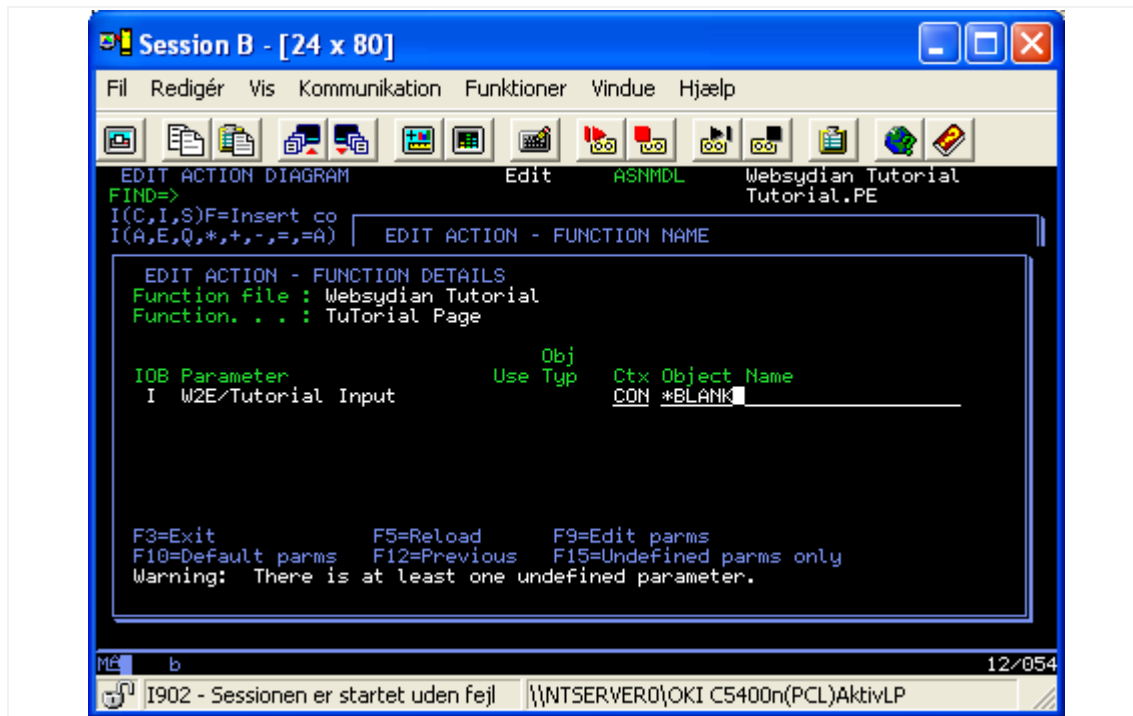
Session B - [24 x 80]

Fil Redigér Vis Kommunikation Funktioner Vindue Hjælp

EDIT ACTION DIAGRAM Edit ASNMDL Websydian Tutorial
FIND=> Tutorial.PE
I(C,I,S)F=Insert co
I(A,E,Q,*,+,-,=,=A) EDIT ACTION - FUNCTION NAME

EDIT ACTION - FUNCTION DETAILS
Function file : Websydian Tutorial
Function. . . : TuTorial Page

Obj
IOB Parameter Use Typ Ctx Object Name
I W2E/Tutorial Input CON *BLANK

F3=Exit F5=Reload F9=Edit parms
F10=Default parms F12=Previous F15=Undefined parms only
Warning: There is at least one undefined parameter.

MA b 12/054
I902 - Sessionen er startet uden fejl \\NTSERVER0\OKI C5400n(PCL)AktivLP